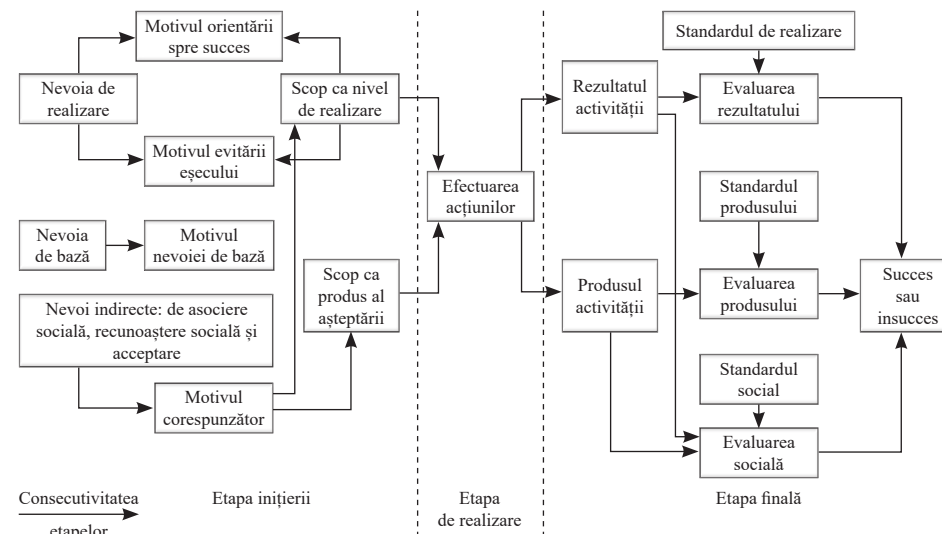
Motivul orientării spre succes

Nevoia de realizare

Scop ca nivel de realizare

Motivul evitării eșecului

Nevoia de bază

Motivul nevoiei de bază

Scop ca produs al așteptării

Nevoi indirecte: de asociere socială, recunoaștere socială și acceptare

Motivul corespunzător

Efectuarea acțiunilor

Rezultatul activității

Standardul de realizare

Evaluarea rezultatului

Standardul produsului

Produsul activității

Evaluarea produsului

Succes sau insucces

Standardul social

Evaluarea socială

Consecutivitatea etapelor

Etapa inițierii

Etapa de realizare

Etapa finală